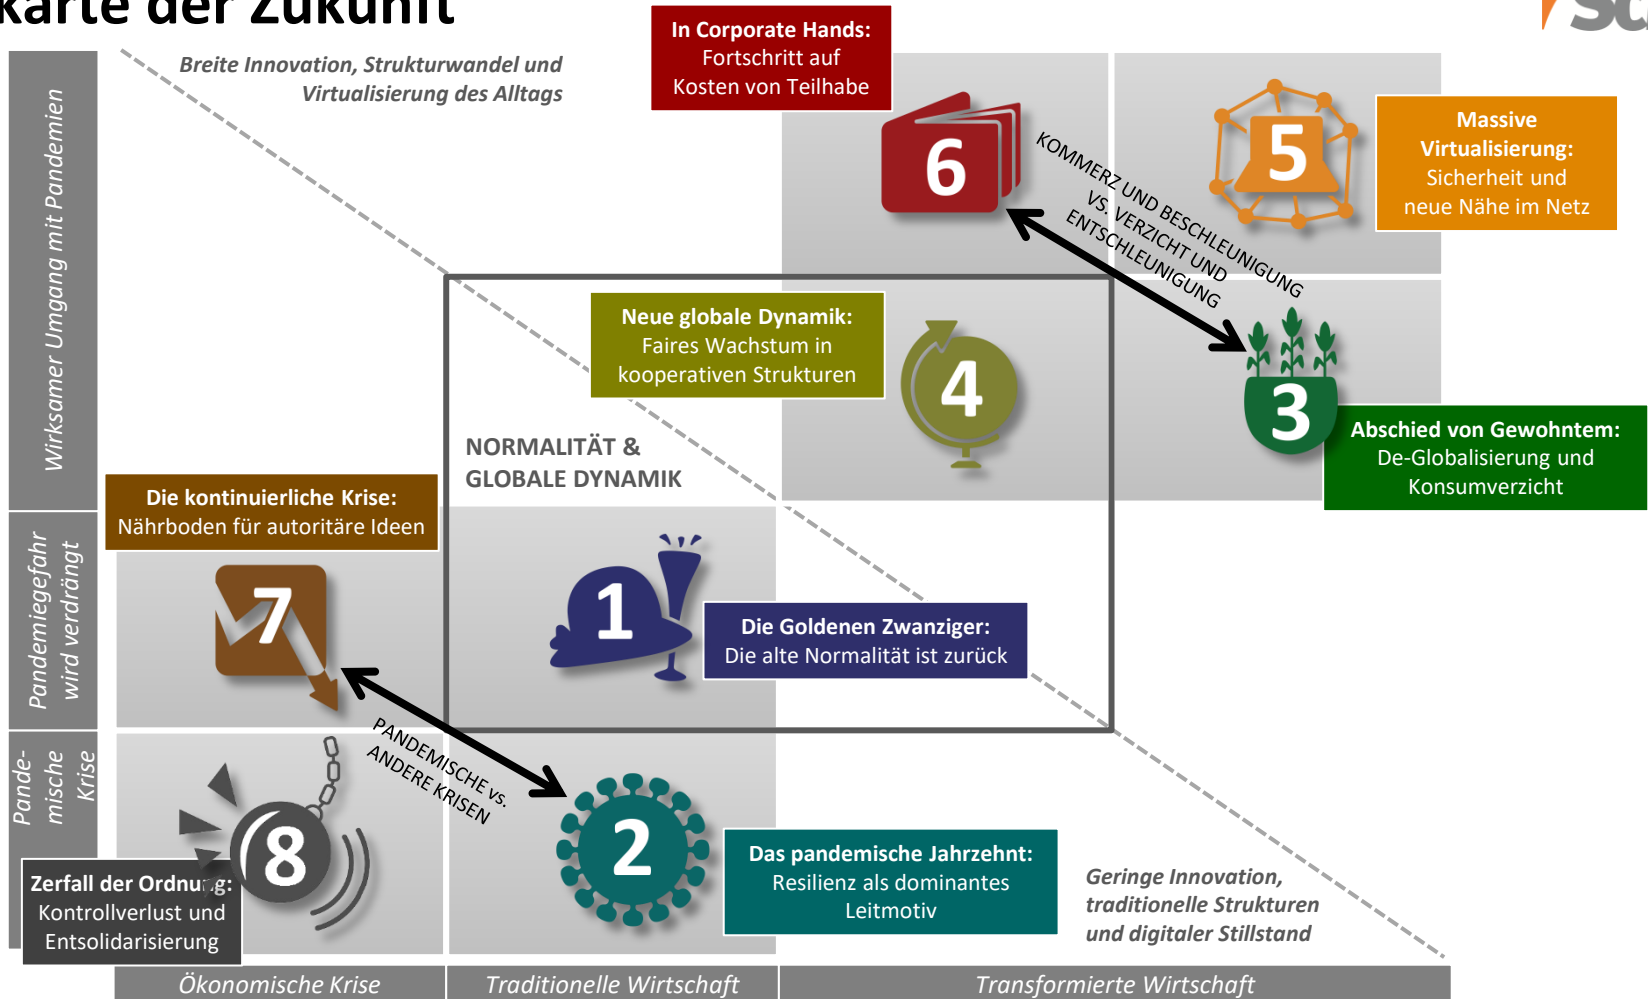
karte der Zukunft

Breite Innovation, Strukturwandel und Virtualisierung des Alltags

In Corporate Hands: Fortschritt auf Kosten von Teilhabe

6

5

Massive Virtualisierung: Sicherheit und neue Nähe im Netz

KOMMERZ UND BESCHLEUNIGUNG VS. VERZICHT UND ENTSCHLEUNIGUNG

Wirksamer Umgang mit Pandemien

Neue globale Dynamik: Faires Wachstum in kooperativen Strukturen

4

3

Abschied von Gewohntem: De-Globalisierung und Konsumverzicht

NORMALITÄT & GLOBALE DYNAMIK

Die kontinuierliche Krise: Nährboden für autoritäre Ideen

Pandemiegefahr wird verdrängt

7

1

Die Goldenen Zwanziger: Die alte Normalität ist zurück

PANDEMISCHE vs. ANDERE KRISEN

Pandemische Krise

8

2

Das pandemische Jahrzehnt: Resilienz als dominantes Leitmotiv

Zerfall der Ordnung: Kontrollverlust und Entsolidarisierung

Geringe Innovation, traditionelle Strukturen und digitaler Stillstand

Ökonomische Krise | Traditionelle Wirtschaft | Transformierte Wirtschaft